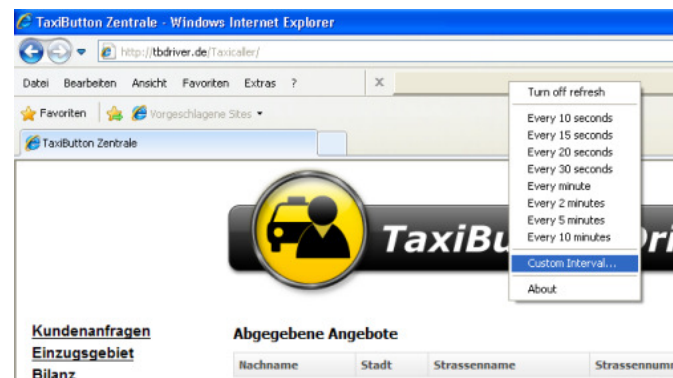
TaxiButton Zentrale - Windows Internet Explorer

http://tbdriver.de/Taxicaller/

Datei Bearbeiten Ansicht Favoriten Extras ?

X

Favoriten Vorgeschlagene Sites ▾

TaxiButton Zentrale

Turn off refresh
Every 10 seconds
Every 15 seconds
Every 20 seconds
Every 30 seconds
Every minute
Every 2 minutes
Every 5 minutes
Every 10 minutes
Custom Interval...
About

TaxiBu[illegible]ri

Kundenanfragen
Einzugsgebiet
Bilanz

Abgegebene Angebote

| Nachname | Stadt | Strassenname | Strassennum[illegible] |
|---|---|---|---|